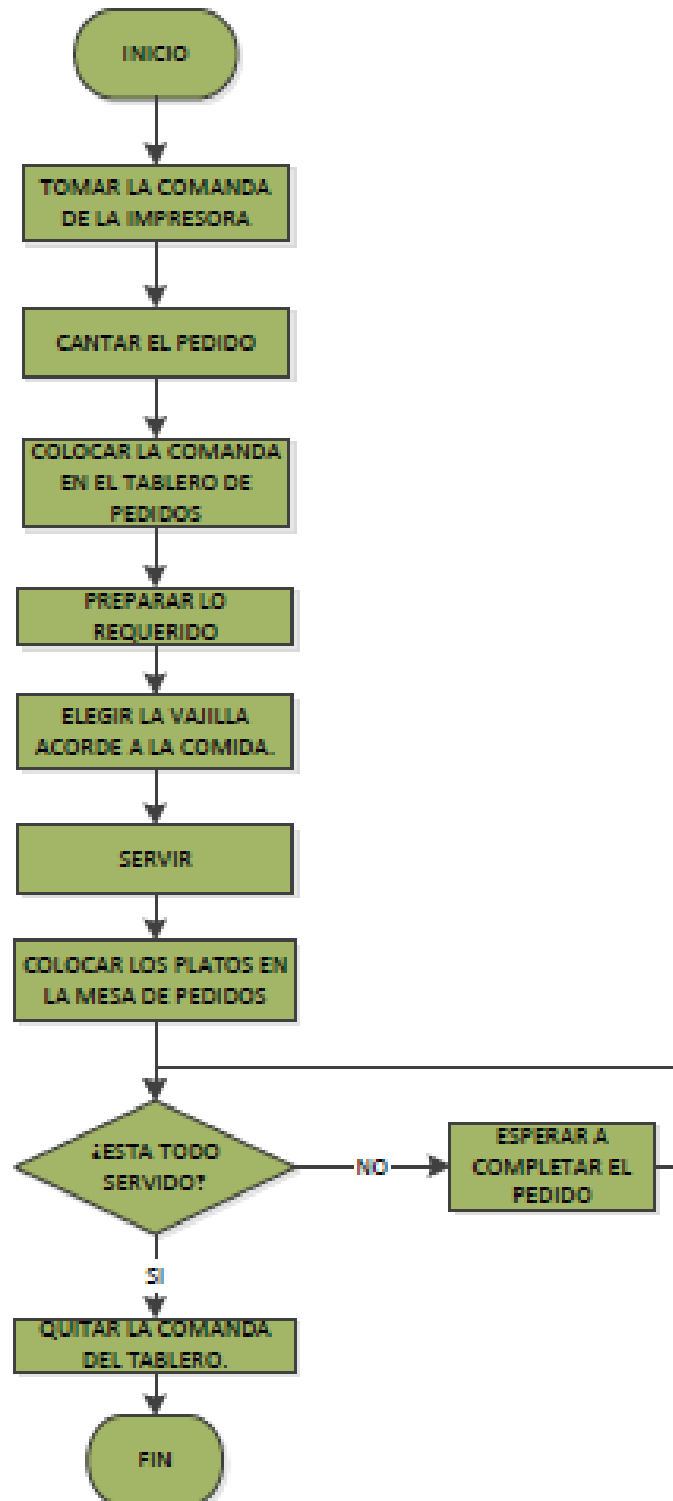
INICIO

TOMAR LA COMANDA DE LA IMPRESORA.

CANTAR EL PEDIDO

COLOCAR LA COMANDA EN EL TABLERO DE PEDIDOS

PREPARAR LO REQUERIDO

ELEGIR LA VAJILLA ACORDE A LA COMIDA.

SERVIR

COLOCAR LOS PLATOS EN LA MESA DE PEDIDOS

¿ESTA TODO SERVIDO?

NO

ESPERAR A COMPLETAR EL PEDIDO

SI

QUITAR LA COMANDA DEL TABLERO.

FIN